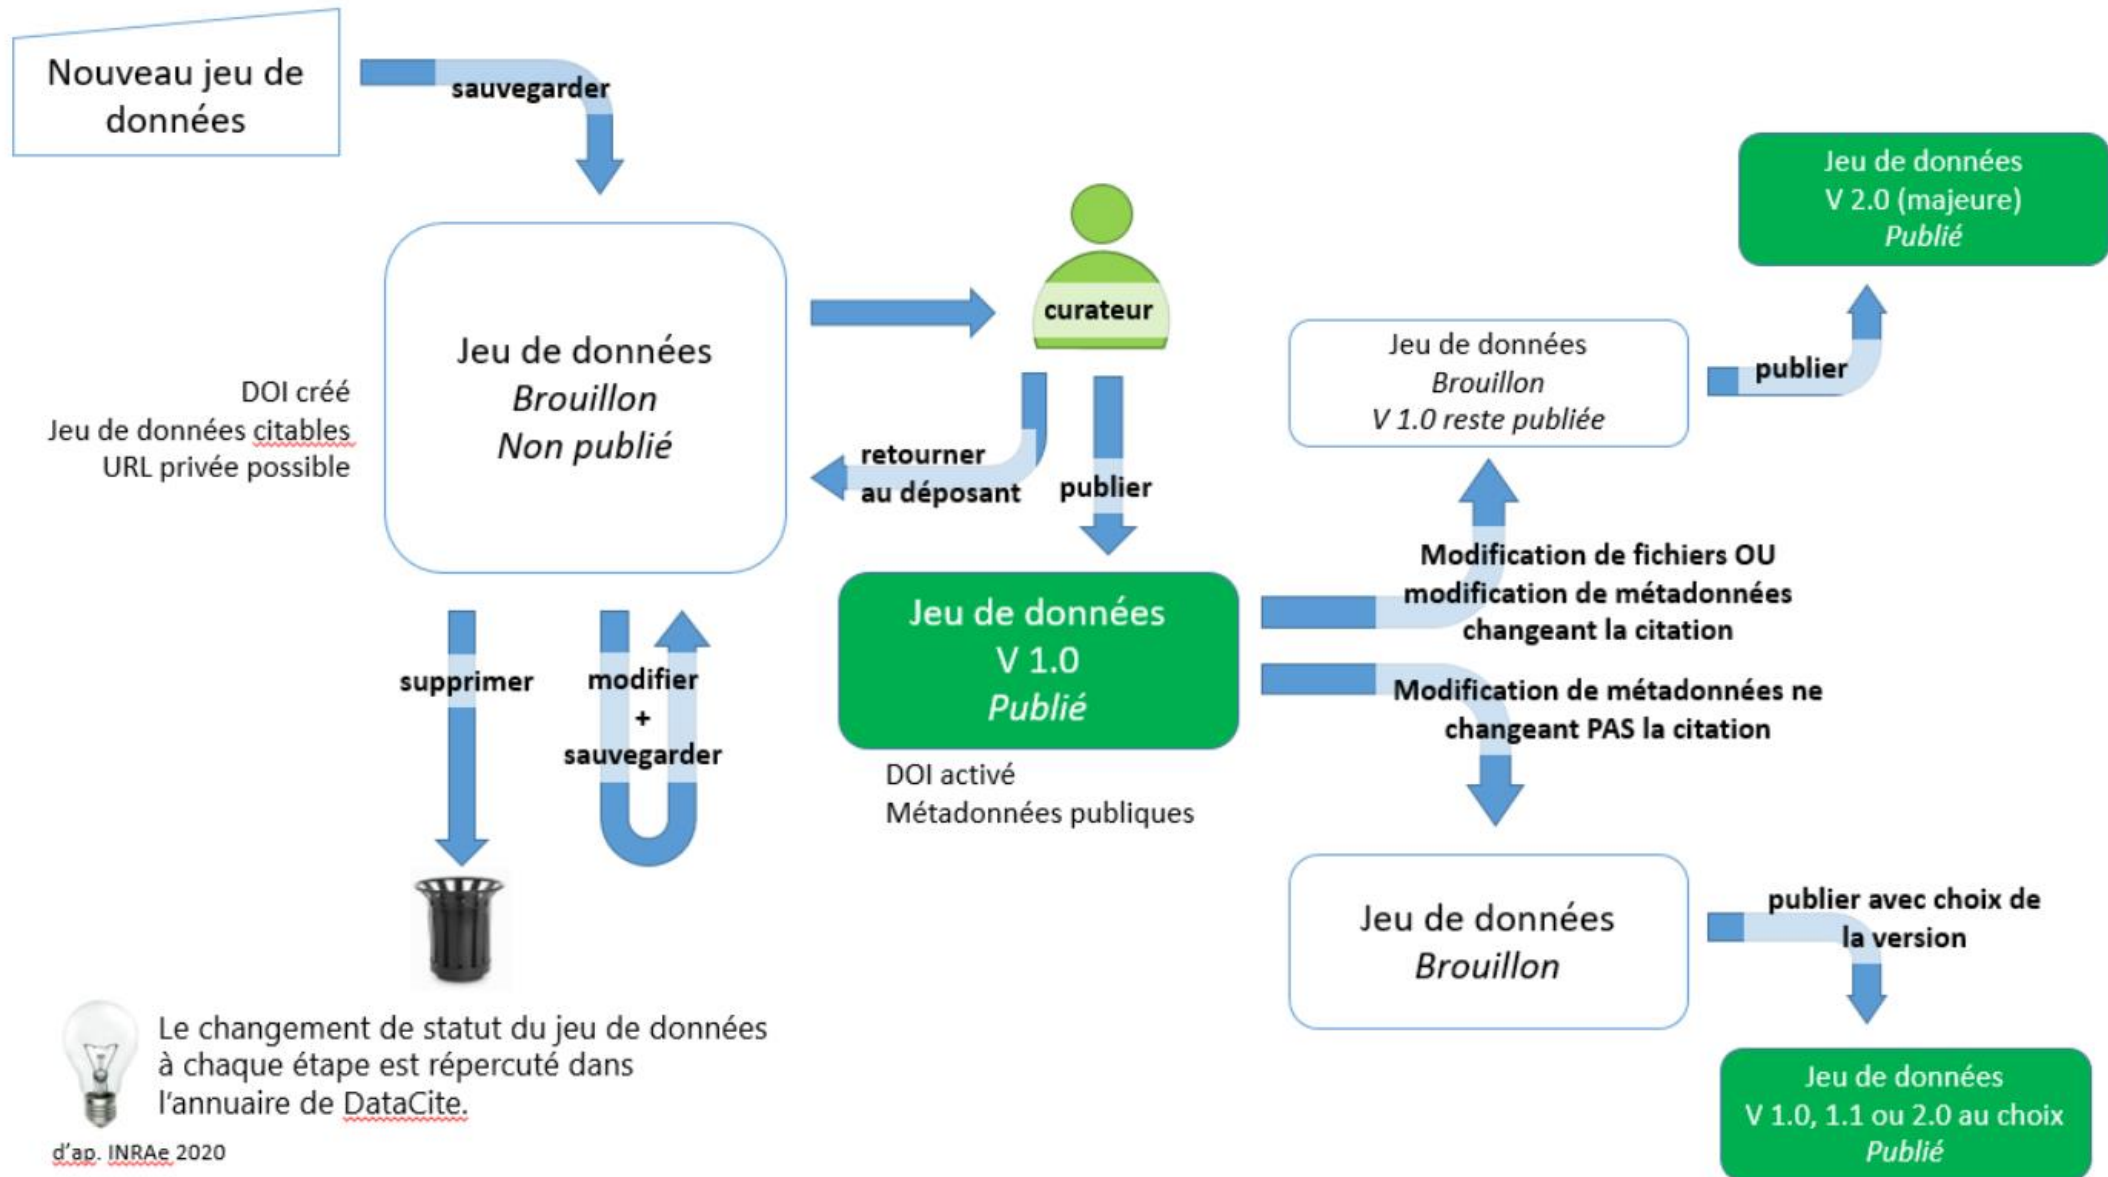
Nouveau jeu de données

sauvegarder

Jeu de données
*Brouillon*
*Non publié*

DOI créé
Jeu de données citables
URL privée possible

curateur

retourner au déposant

publier

supprimer

modifier
+
sauvegarder

Jeu de données
V 1.0
*Publié*

DOI activé
Métadonnées publiques

Jeu de données
V 2.0 (majeure)
*Publié*

Jeu de données
*Brouillon*
*V 1.0 reste publiée*

publier

Modification de fichiers OU modification de métadonnées changeant la citation

Modification de métadonnées ne changeant PAS la citation

Jeu de données
*Brouillon*

publier avec choix de la version

Jeu de données
V 1.0, 1.1 ou 2.0 au choix
*Publié*

Le changement de statut du jeu de données à chaque étape est répercuté dans l'annuaire de DataCite.

d'ap. INRAe 2020